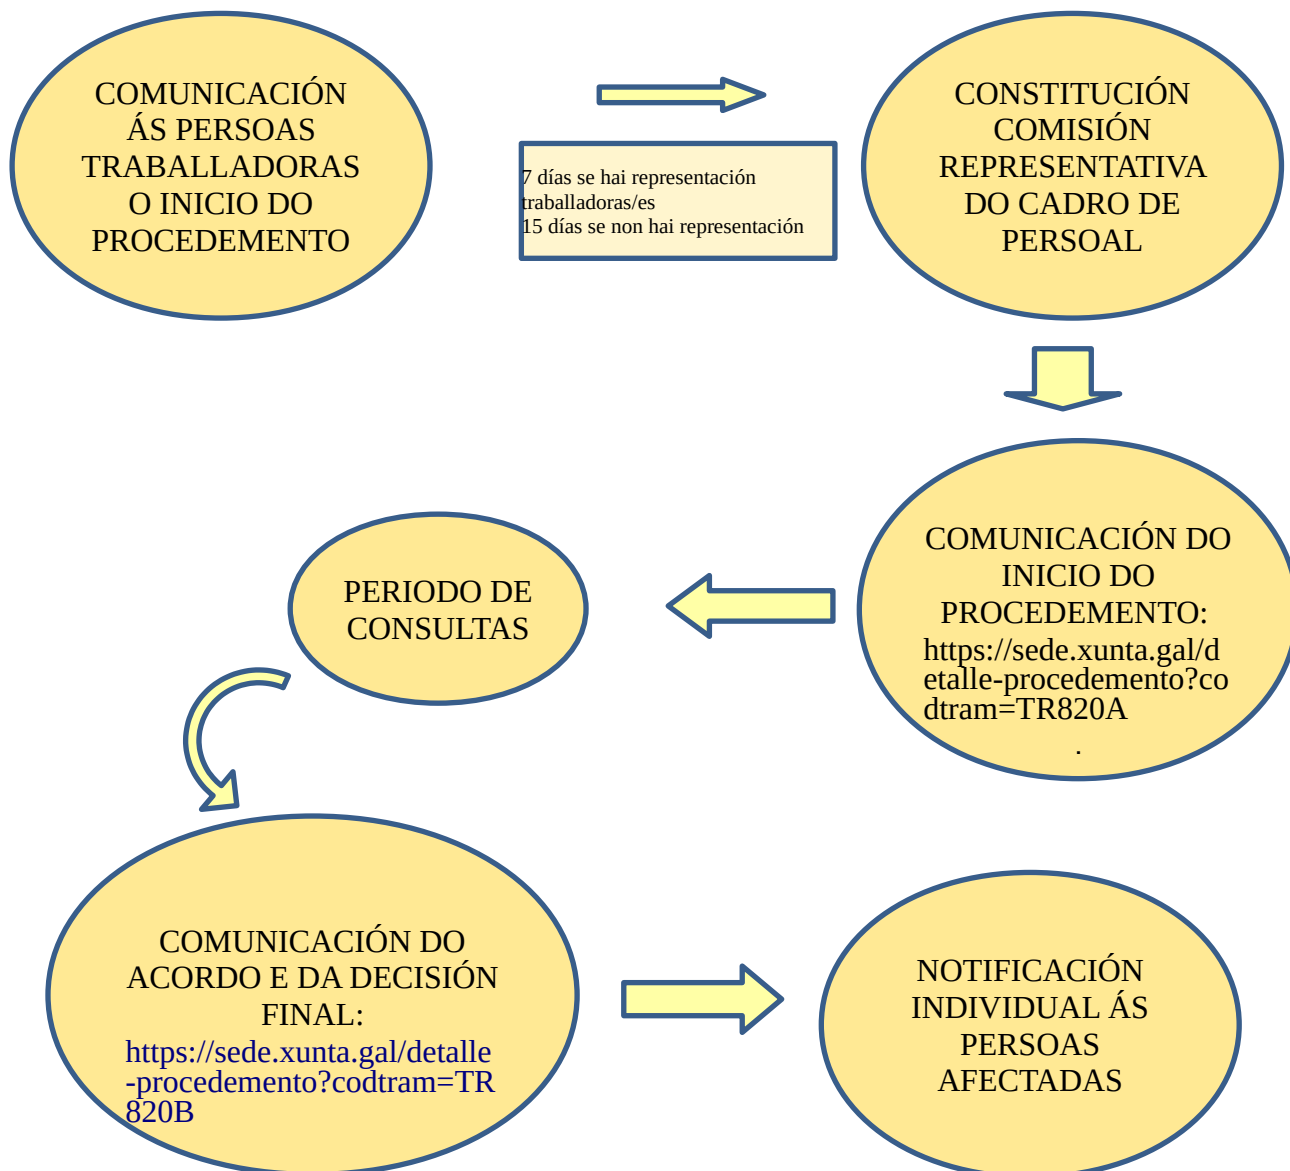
COMUNICACIÓN ÁS PERSOAS TRABALLADORAS O INICIO DO PROCEDEMENTO

7 días se hai representación traballadoras/es
15 días se non hai representación

CONSTITUCIÓN COMISIÓN REPRESENTATIVA DO CADRO DE PERSOAL

COMUNICACIÓN DO INICIO DO PROCEDEMENTO:
https://sede.xunta.gal/detalle-procedemento?codtram=TR820A
.

PERIODO DE CONSULTAS

COMUNICACIÓN DO ACORDO E DA DECISIÓN FINAL:
https://sede.xunta.gal/detalle-procedemento?codtram=TR820B

NOTIFICACIÓN INDIVIDUAL ÁS PERSOAS AFECTADAS